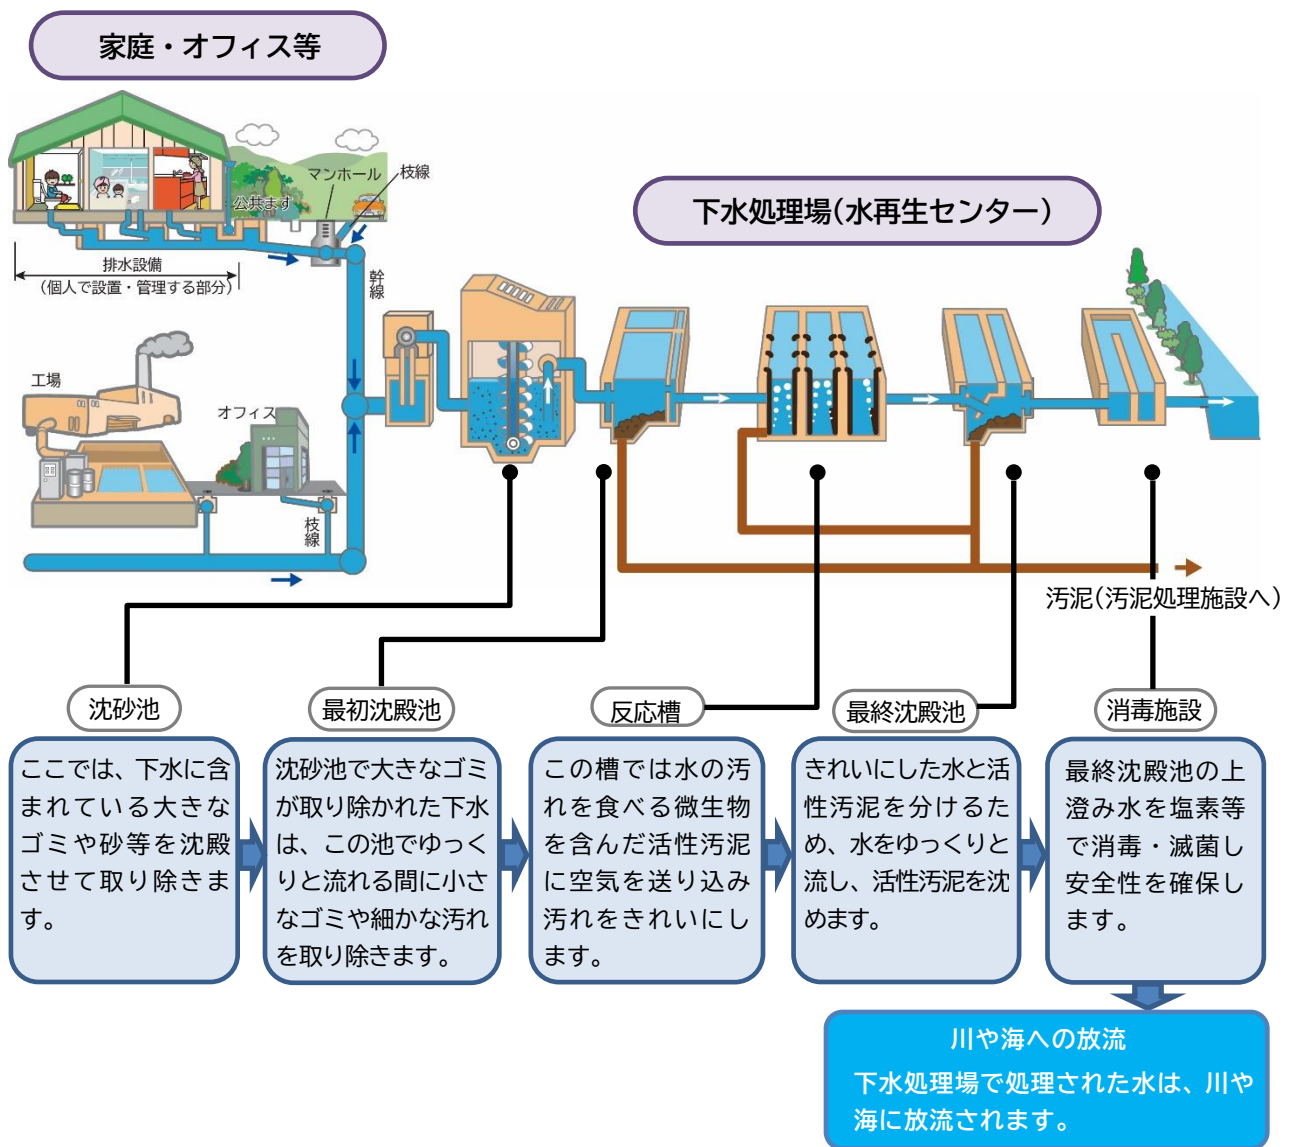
家庭・オフィス等

マンホール
枝線
公共ます
排水設備
（個人で設置・管理する部分）
幹線
工場
オフィス
枝線

下水処理場（水再生センター）

汚泥（汚泥処理施設へ）

沈砂池
ここでは、下水に含まれている大きなゴミや砂等を沈殿させて取り除きます。

最初沈殿池
沈砂池で大きなゴミが取り除かれた下水は、この池でゆっくりと流れる間に小さなゴミや細かな汚れを取り除きます。

反応槽
この槽では水の汚れを食べる微生物を含んだ活性汚泥に空気を送り込み汚れをきれいにします。

最終沈殿池
きれいにした水と活性汚泥を分けるため、水をゆっくりと流し、活性汚泥を沈めます。

消毒施設
最終沈殿池の上澄み水を塩素等で消毒・滅菌し安全性を確保します。

川や海への放流
下水処理場で処理された水は、川や海に放流されます。